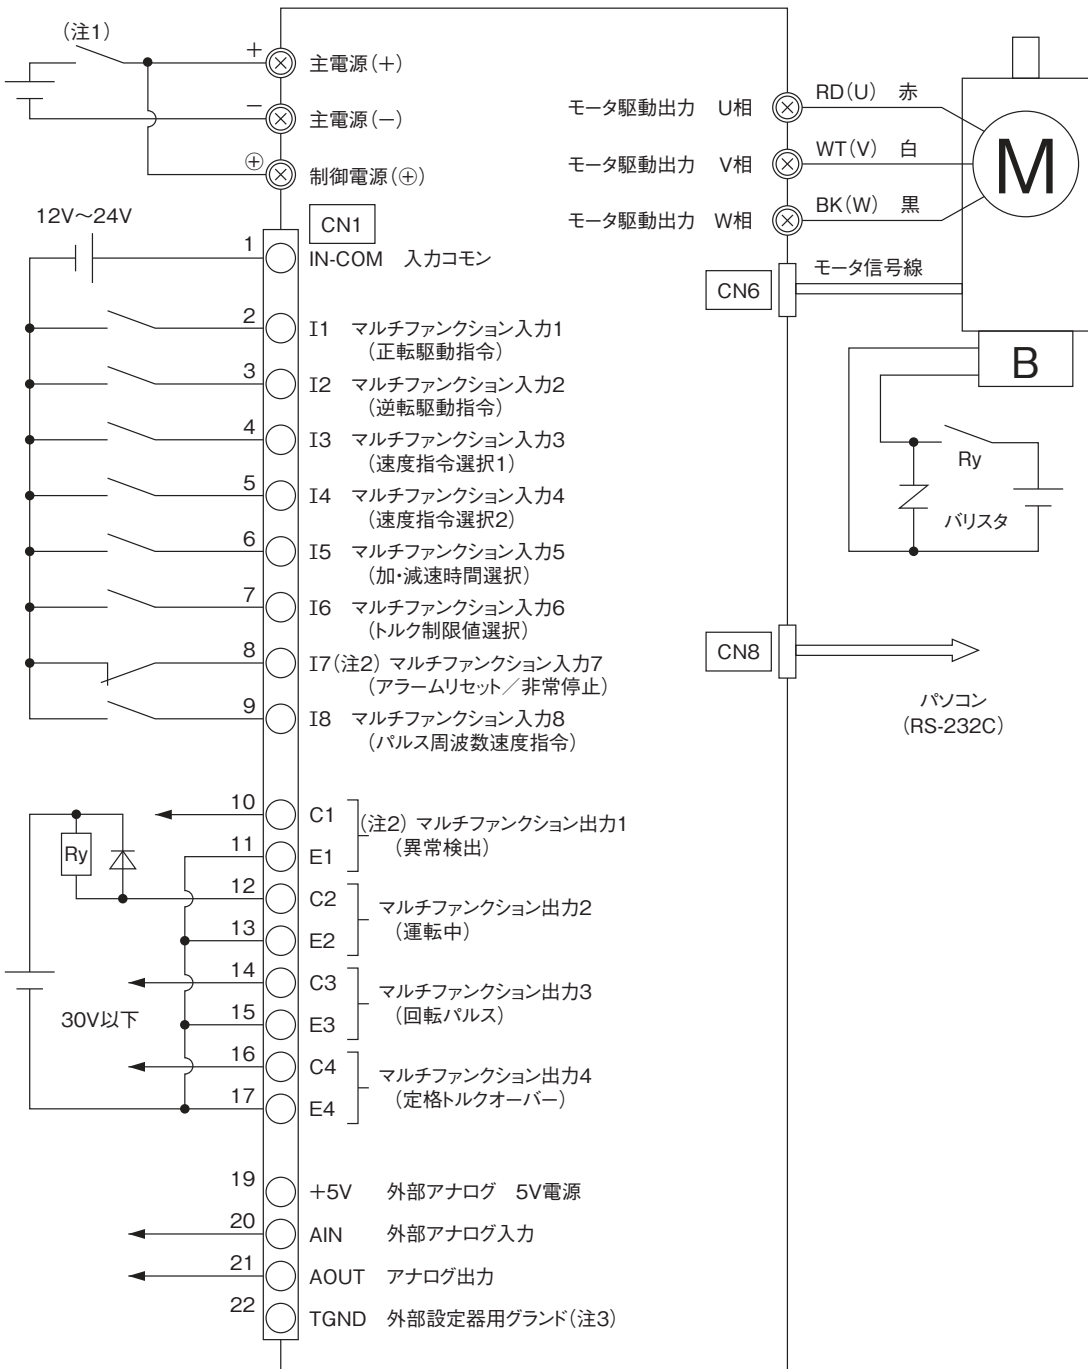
(注1)

+ 主電源(+)
− 主電源(−)
⊕ 制御電源(⊕)

12V～24V

CN1

1 IN-COM 入力コモン

2 I1 マルチファンクション入力1 (正転駆動指令)

3 I2 マルチファンクション入力2 (逆転駆動指令)

4 I3 マルチファンクション入力3 (速度指令選択1)

5 I4 マルチファンクション入力4 (速度指令選択2)

6 I5 マルチファンクション入力5 (加・減速時間選択)

7 I6 マルチファンクション入力6 (トルク制限値選択)

8 I7(注2) マルチファンクション入力7 (アラームリセット/非常停止)

9 I8 マルチファンクション入力8 (パルス周波数速度指令)

Ry

10 C1
11 E1
(注2) マルチファンクション出力1 (異常検出)

12 C2
13 E2
マルチファンクション出力2 (運転中)

14 C3
15 E3
マルチファンクション出力3 (回転パルス)

30V以下

16 C4
17 E4
マルチファンクション出力4 (定格トルクオーバー)

19 +5V 外部アナログ 5V電源

20 AIN 外部アナログ入力

21 AOUT アナログ出力

22 TGND 外部設定器用グランド(注3)

モータ駆動出力 U相 RD(U) 赤

モータ駆動出力 V相 WT(V) 白

モータ駆動出力 W相 BK(W) 黒

M

CN6 モータ信号線

B

Ry

バリスタ

CN8

パソコン (RS-232C)